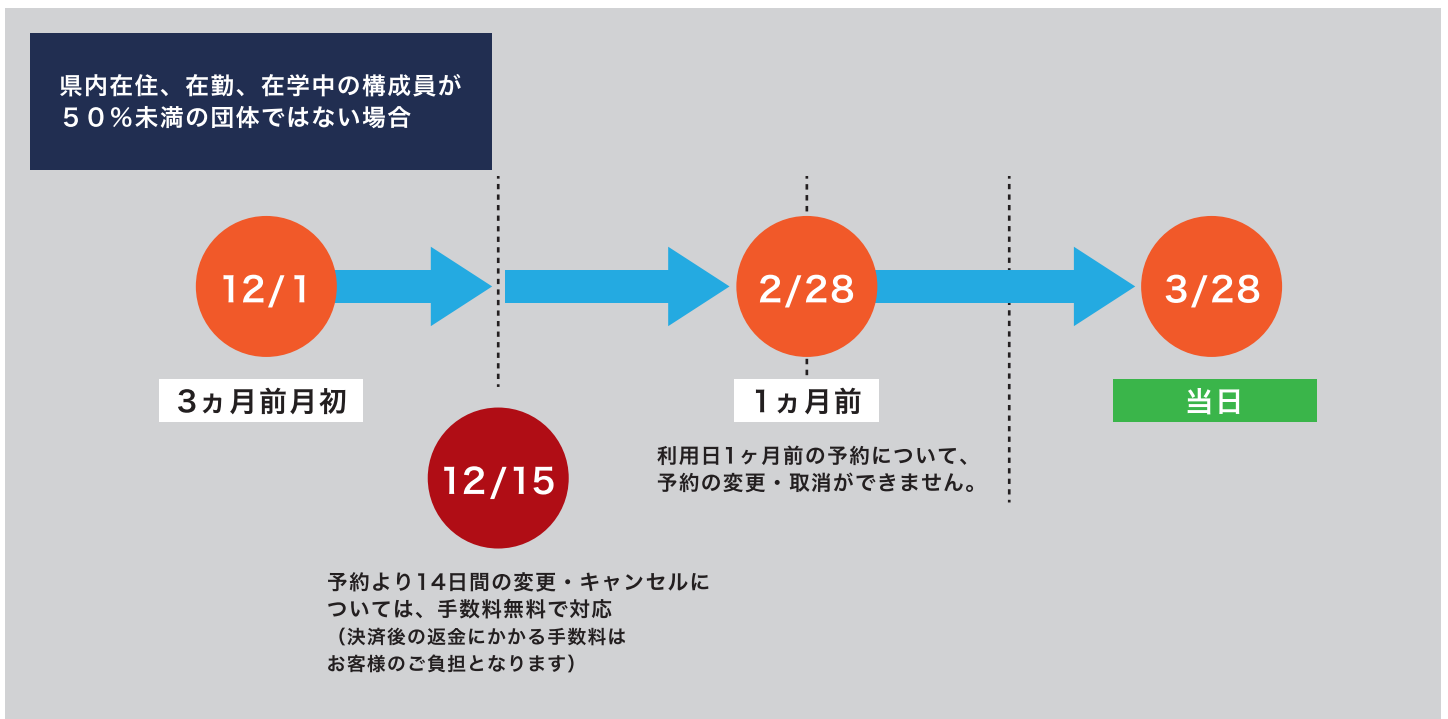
県内在住、在勤、在学中の構成員が
５０％未満の団体ではない場合

12/1

3ヵ月前月初

12/15

予約より14日間の変更・キャンセルについては、手数料無料で対応
（決済後の返金にかかる手数料はお客様のご負担となります）

2/28

1ヵ月前

利用日1ヶ月前の予約について、
予約の変更・取消ができません。

3/28

当日